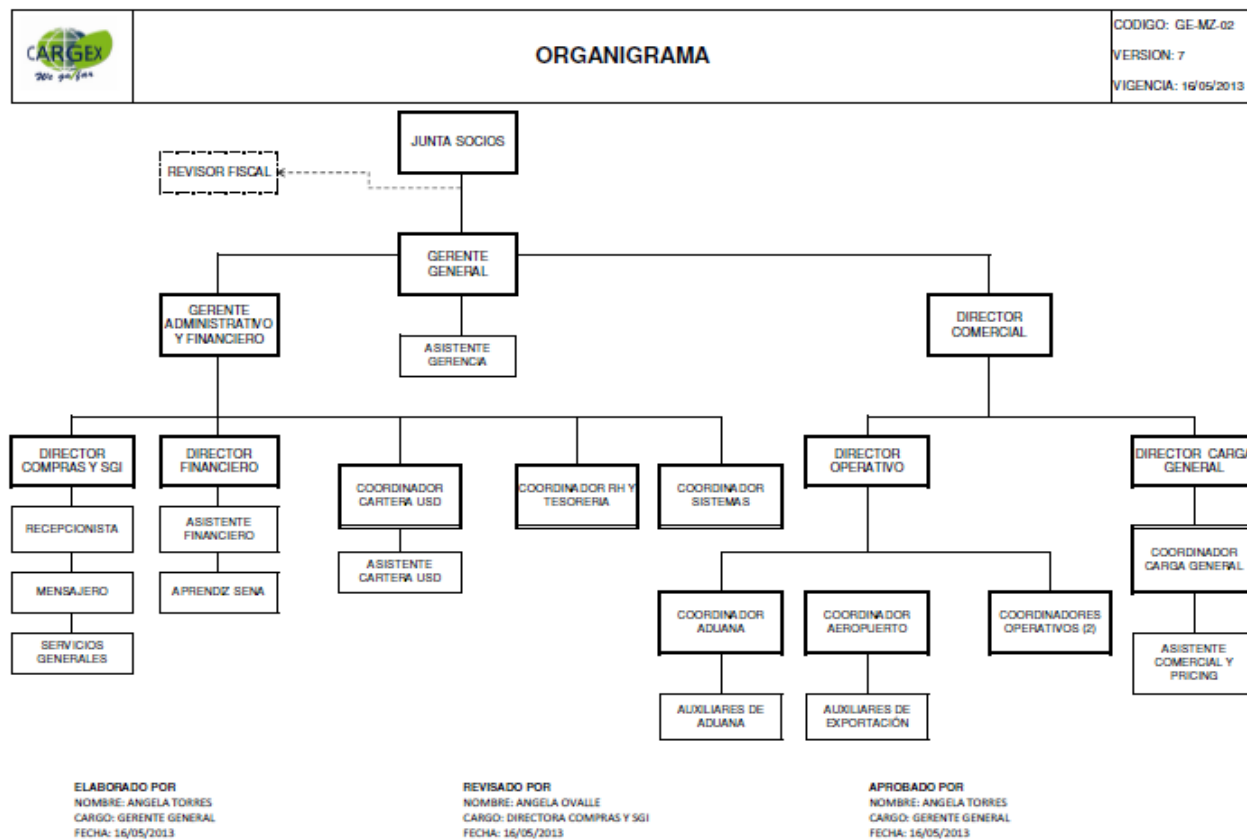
CARGEX
We go far

ORGANIGRAMA

CODIGO: GE-MZ-02
VERSION: 7
VIGENCIA: 16/05/2013

JUNTA SOCIOS

REVISOR FISCAL

GERENTE GENERAL

GERENTE ADMINISTRATIVO Y FINANCIERO

ASISTENTE GERENCIA

DIRECTOR COMERCIAL

DIRECTOR COMPRAS Y SGI

DIRECTOR FINANCIERO

COORDINADOR CARTERA USD

COORDINADOR RH Y TESORERIA

COORDINADOR SISTEMAS

DIRECTOR OPERATIVO

DIRECTOR CARG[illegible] GENERAL

RECEPCIONISTA

ASISTENTE FINANCIERO

ASISTENTE CARTERA USD

MENSAJERO

APRENDIZ SENA

SERVICIOS GENERALES

COORDINADOR CARGA GENERAL

COORDINADOR ADUANA

COORDINADOR AEROPUERTO

COORDINADORES OPERATIVOS (2)

ASISTENTE COMERCIAL Y PRICING

AUXILIARES DE ADUANA

AUXILIARES DE EXPORTACIÓN

ELABORADO POR
NOMBRE: ANGELA TORRES
CARGO: GERENTE GENERAL
FECHA: 16/05/2013

REVISADO POR
NOMBRE: ANGELA OVALLE
CARGO: DIRECTORA COMPRAS Y SGI
FECHA: 16/05/2013

APROBADO POR
NOMBRE: ANGELA TORRES
CARGO: GERENTE GENERAL
FECHA: 16/05/2013